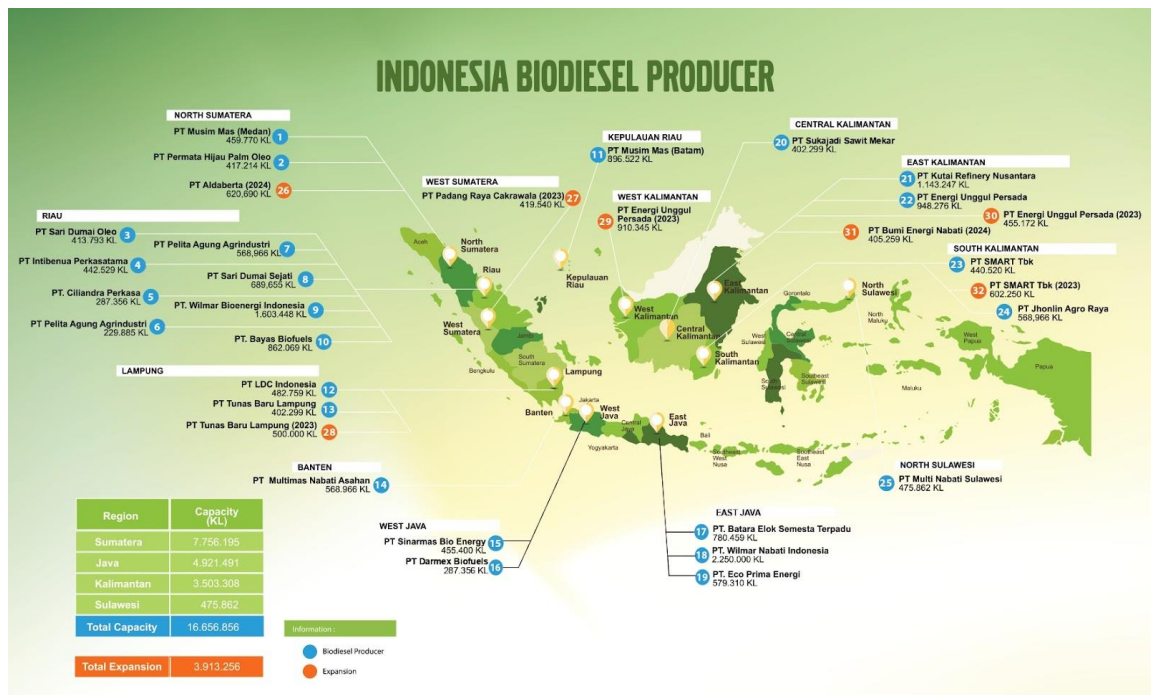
INDONESIA BIODIESEL PRODUCER

NORTH SUMATERA
PT Musim Mas (Medan) 1
459.770 KL
PT Permata Hijau Palm Oleo 2
417.214 KL
PT Aldaberta (2024) 26
620.690 KL

RIAU
PT Sari Dumai Oleo 3
413.793 KL
PT Intibenua Perkasatama 4
442.529 KL
PT. Ciliandra Perkasa 5
287.356 KL
PT Pelita Agung Agrindustri 6
229.885 KL
PT Pelita Agung Agrindustri 7
568.966 KL
PT Sari Dumai Sejati 8
689.655 KL
PT. Wilmar Bioenergi Indonesia 9
1.603.448 KL
PT. Bayas Biofuels 10
862.069 KL

LAMPUNG
PT LDC Indonesia 12
482.759 KL
PT Tunas Baru Lampung 13
402.299 KL
PT Tunas Baru Lampung (2023) 28
500.000 KL

BANTEN
PT Multimas Nabati Asahan 14
568.966 KL

WEST SUMATERA
PT Padang Raya Cakrawala (2023) 27
419.540 KL

KEPULAUAN RIAU
11 PT Musim Mas (Batam)
896.522 KL

WEST KALIMANTAN
29 PT Energi Unggul Persada (2023)
910.345 KL

CENTRAL KALIMANTAN
20 PT Sukajadi Sawit Mekar
402.299 KL

EAST KALIMANTAN
21 PT Kutai Refinery Nusantara
1.143.247 KL
22 PT Energi Unggul Persada
948.276 KL
30 PT Energi Unggul Persada (2023)
455.172 KL
31 PT Bumi Energi Nabati (2024)
405.259 KL

SOUTH KALIMANTAN
23 PT SMART Tbk
440.520 KL
32 PT SMART Tbk (2023)
602.250 KL
24 PT Jhonlin Agro Raya
588.966 KL

Aceh
North Sumatera
Riau
West Sumatera
Jambi
South Sumatera
Bengkulu
Lampung
Banten
Jakarta
West Java
Central Java
Yogyakarta
East Java
Bali
Southeast West Nusa
Southeast East Nusa
Kepulauan Riau
West Kalimantan
Central Kalimantan
South Kalimantan
East Kalimantan
Gorontalo
North Sulawesi
West Sulawesi
Central Sulawesi
South Sulawesi
Southeast Sulawesi
North Maluku
Maluku
West Papua
Papua

NORTH SULAWESI
25 PT Multi Nabati Sulawesi
475.862 KL

WEST JAVA
PT Sinarmas Bio Energy 15
455.400 KL
PT Darmex Biofuels 16
287.356 KL

EAST JAVA
17 PT. Batara Elok Semesta Terpadu
780.459 KL
18 PT. Wilmar Nabati Indonesia
2.250.000 KL
19 PT. Eco Prima Energi
579.310 KL

| Region | Capacity (KL) |
|---|---|
| Sumatera | 7.756.195 |
| Java | 4.921.491 |
| Kalimantan | 3.503.308 |
| Sulawesi | 475.862 |
| Total Capacity | 16.656.856 |

| Total Expansion | 3.913.256 |
|---|---|

Information :
Biodiesel Producer
Expansion